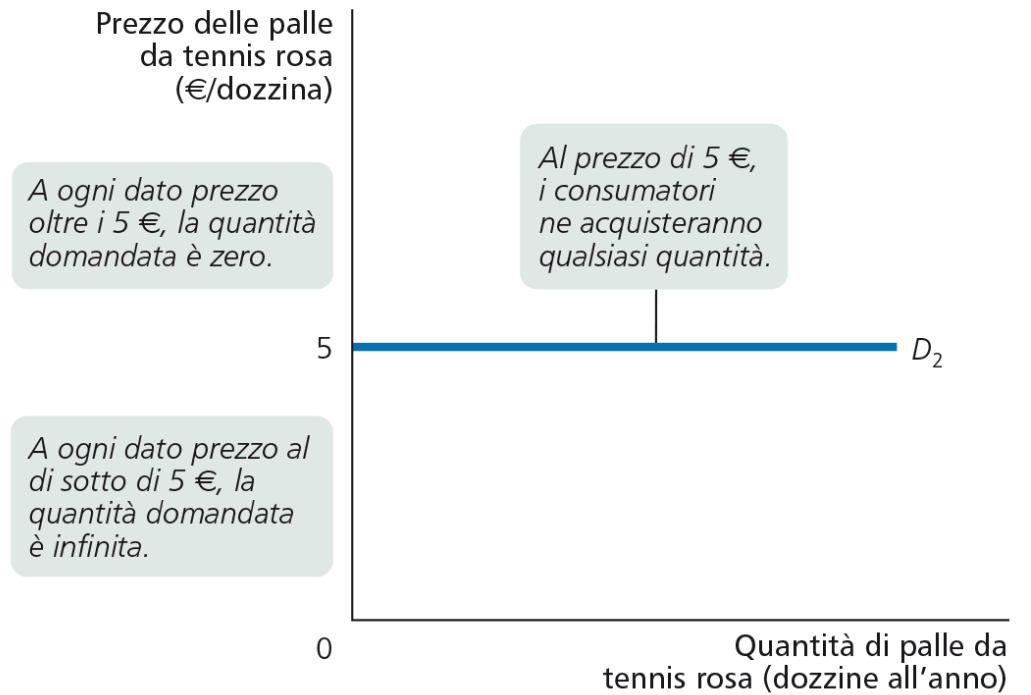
Prezzo delle palle da tennis rosa (€/dozzina)

A ogni dato prezzo oltre i 5 €, la quantità domandata è zero.

Al prezzo di 5 €, i consumatori ne acquisteranno qualsiasi quantità.

5

$D_2$

A ogni dato prezzo al di sotto di 5 €, la quantità domandata è infinita.

0

Quantità di palle da tennis rosa (dozzine all'anno)